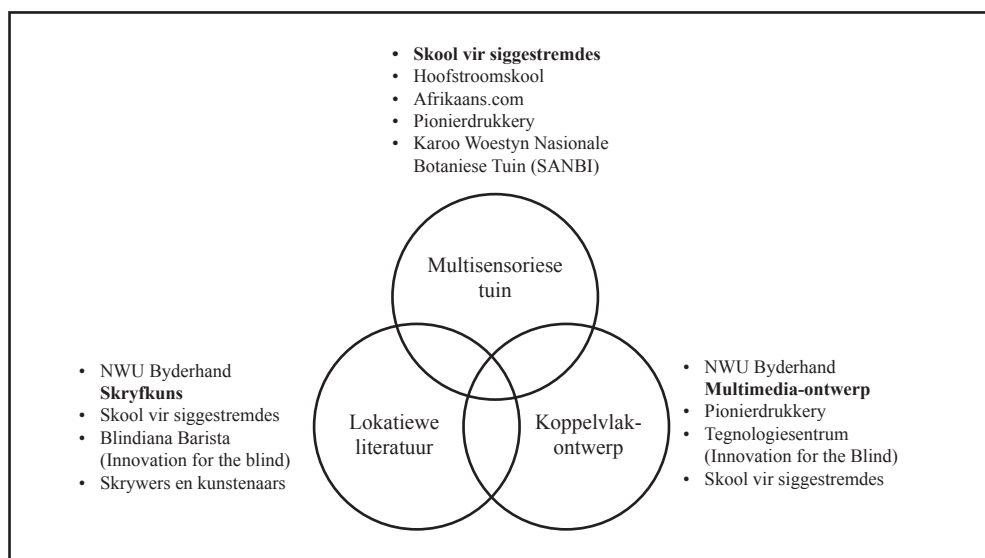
- **Skool vir siggestremdes**
- Hoofstroomskool
- Afrikaans.com
- Pionierdrukkery
- Karoo Woestyn Nasionale Botaniese Tuin (SANBI)

Multisensoriese tuin

- NWU Byderhand **Skryfkuns**
- Skool vir siggestremdes
- Blindiana Barista (Innovation for the blind)
- Skrywers en kunstenaars

Lokatiewe literatuur

Koppelvlakontwerp

- NWU Byderhand **Multimedia-ontwerp**
- Pionierdrukkery
- Tegnologiesentrum (Innovation for the Blind)
- Skool vir siggestremdes